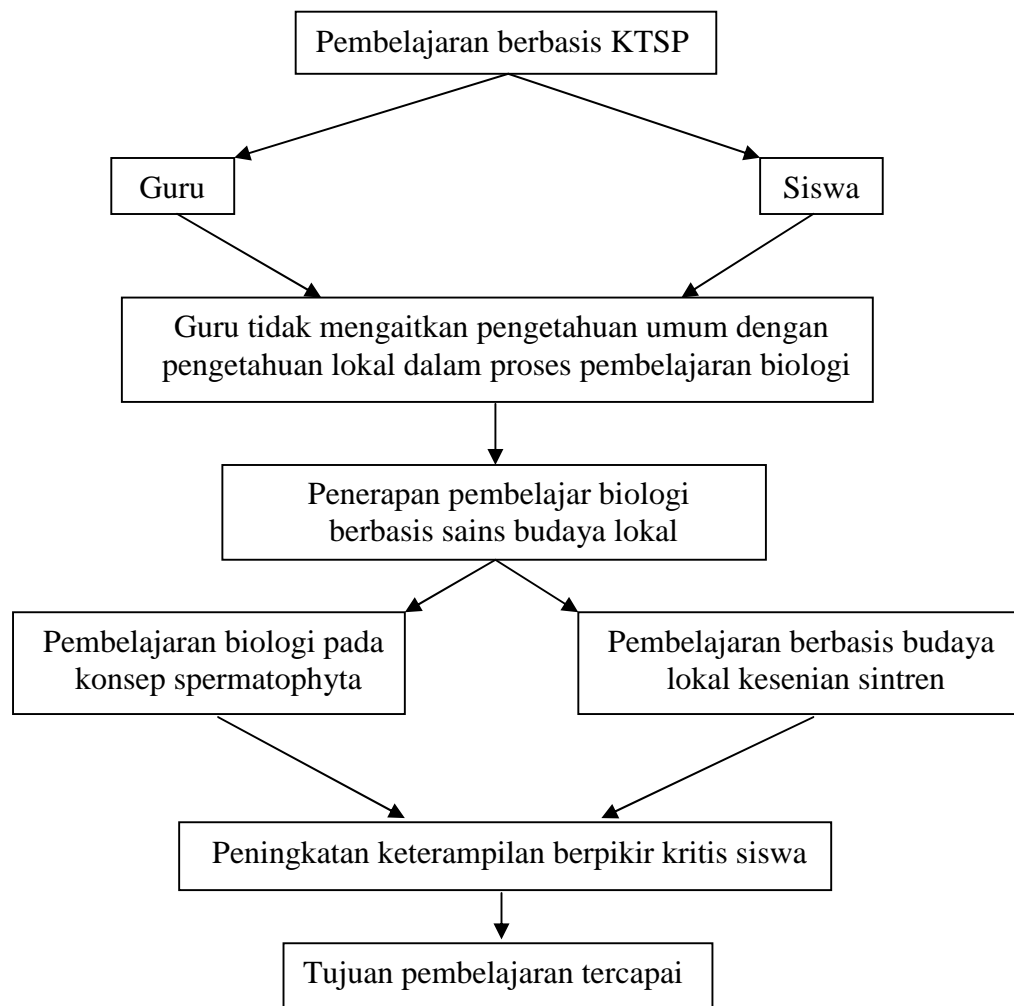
Pembelajaran berbasis KTSP

Guru

Siswa

Guru tidak mengaitkan pengetahuan umum dengan pengetahuan lokal dalam proses pembelajaran biologi

Penerapan pembelajar biologi berbasis sains budaya lokal

Pembelajaran biologi pada konsep spermatophyta

Pembelajaran berbasis budaya lokal kesenian sintren

Peningkatan keterampilan berpikir kritis siswa

Tujuan pembelajaran tercapai